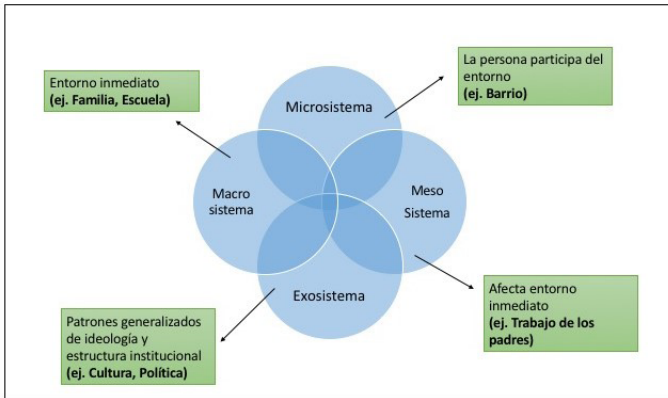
Entorno inmediato
(ej. Familia, Escuela)

La persona participa del entorno
(ej. Barrio)

Microsistema

Macro sistema

Meso Sistema

Exosistema

Afecta entorno inmediato
(ej. Trabajo de los padres)

Patrones generalizados de ideología y estructura institucional
(ej. Cultura, Política)